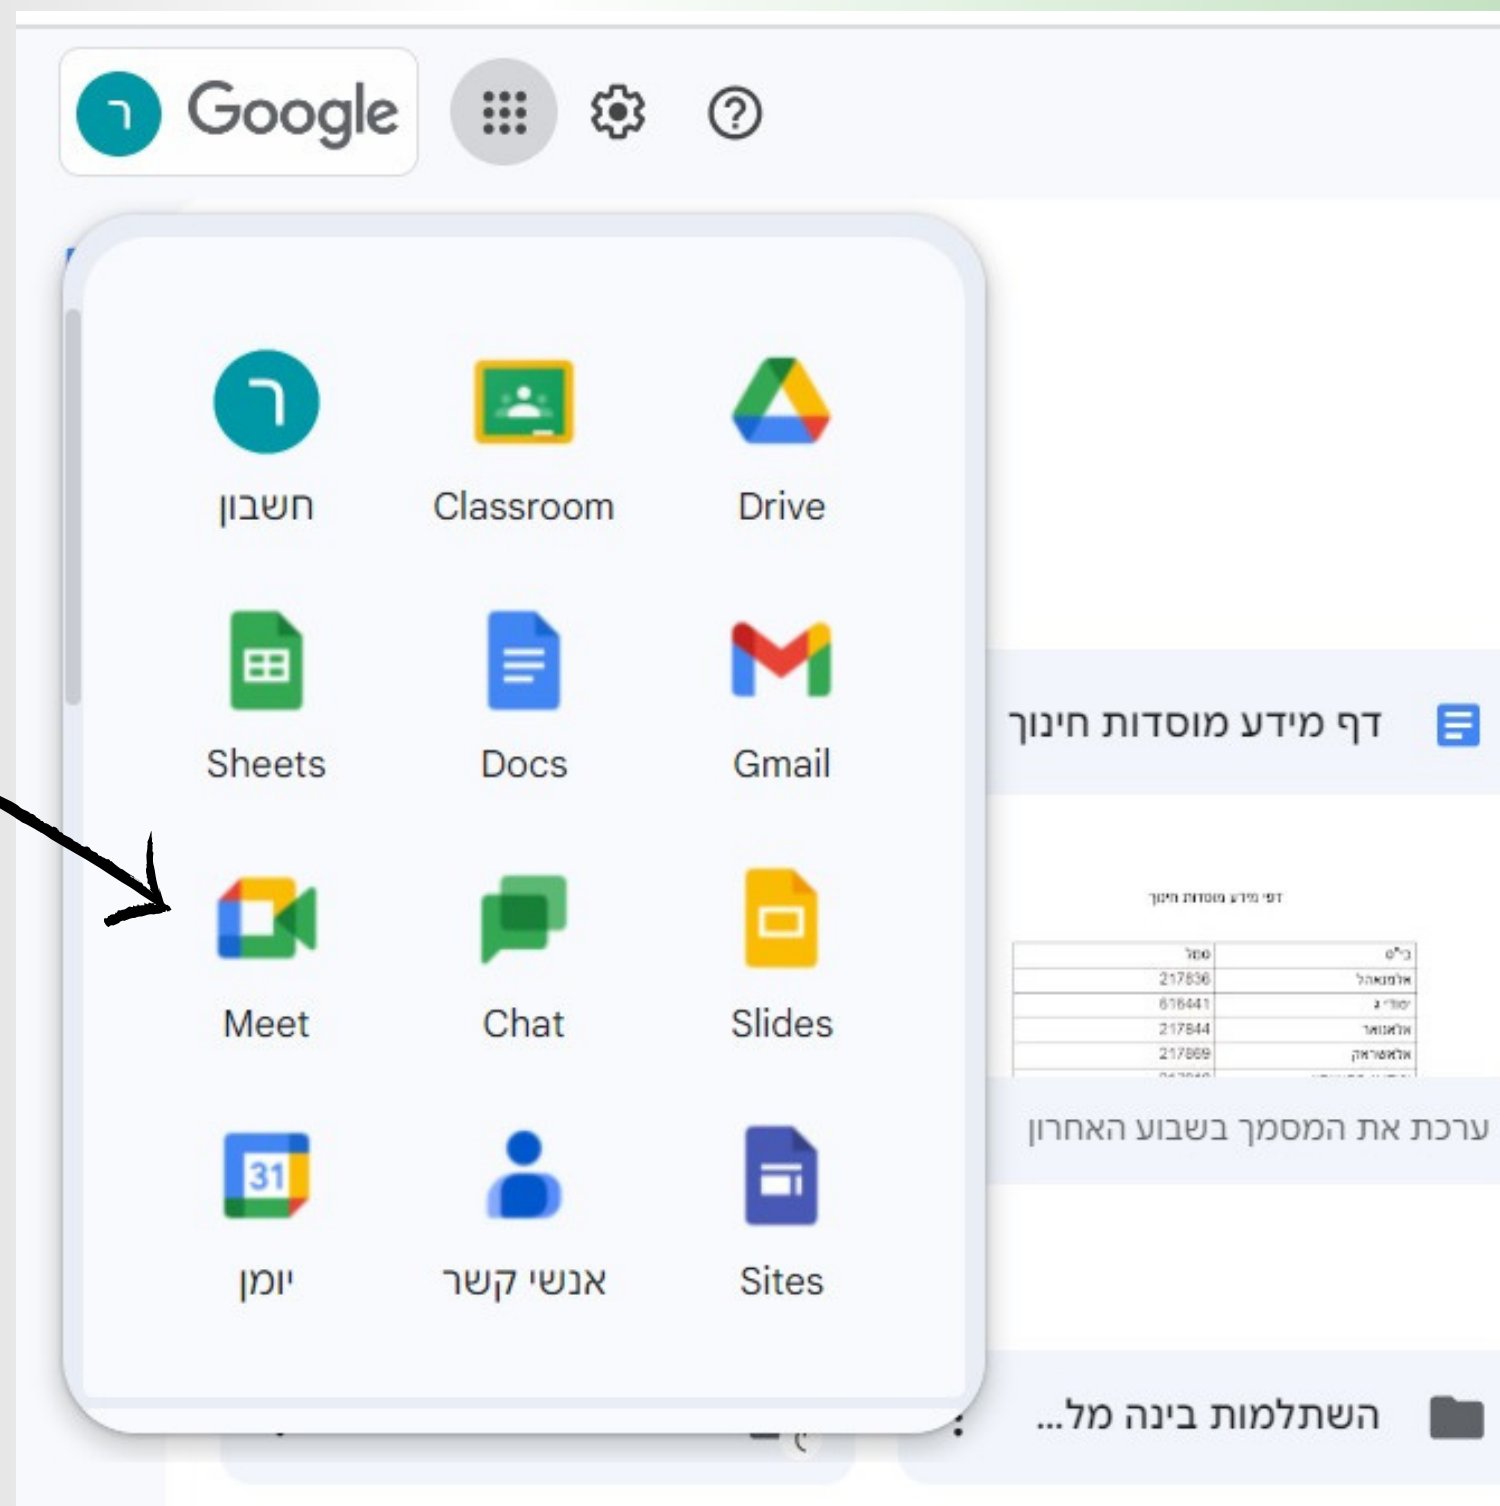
ר Google

ר
חשבון

Classroom

Drive

Sheets

Docs

Gmail

Meet

Chat

Slides

31
יומן

אנשי קשר

Sites

דף מידע מוסדות חינוך

דפי מידע מוסדות חינוך

| סמל | בי"ס |
|---|---|
| 217836 | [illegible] |
| 616441 | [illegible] |
| 217844 | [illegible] |
| 217869 | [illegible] |

ערכת את המסמך בשבוע האחרון

השתלמות בינה מל...